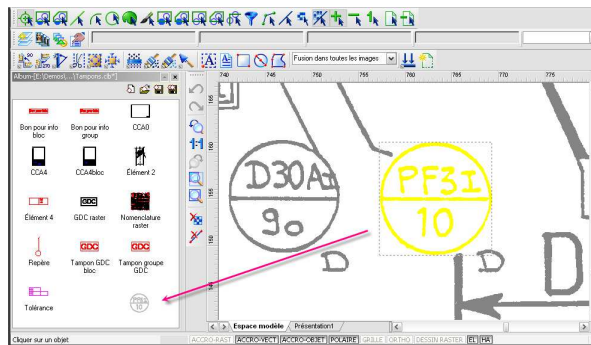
Fusion dans toutes les images

Album - [E:\Demos\...\tampons.clb*]

Bon pour info bloc
Bon pour info group
CCA0
CCA4
CCA4bloc
Élément 2
Élément 4
GDC raster
Nomenclature raster
Repère
Tampon GDC bloc
Tampon groupe GDC
Tolérance

740
745
750
755
760
765
770
775

D30A
90
PF3I
10
D
D
D

Espace modèle
Présentation1

Cliquer sur un objet
ACCRO-RAST
ACCRO-VECT
ACCRO-OBJET
POLAIRE
GRILLE
ORTHO
DESSIN RASTER
EL
HA